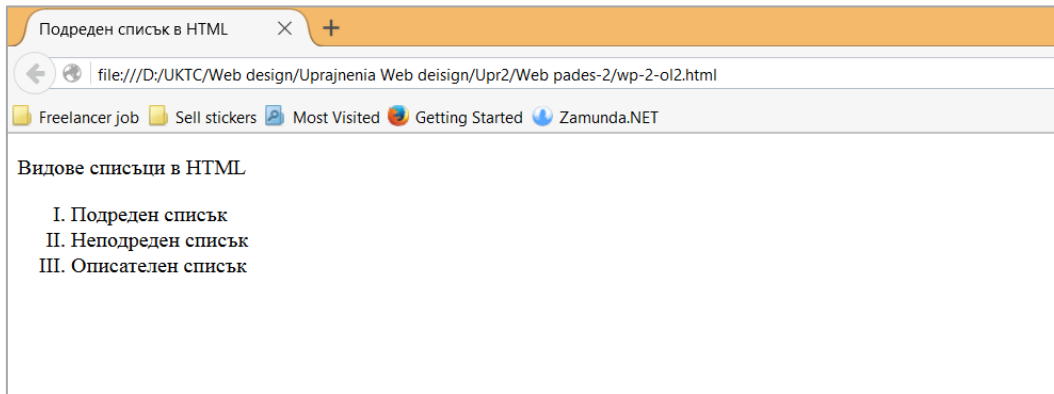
Подреден списък в HTML

+

file:///D:/UKTC/Web design/Uprajnenia Web deisign/Upr2/Web pades-2/wp-2-ol2.html

Freelancer job Sell stickers Most Visited Getting Started Zamunda.NET

Видове списъци в HTML

I. Подреден списък
II. Неподреден списък
III. Описателен списък